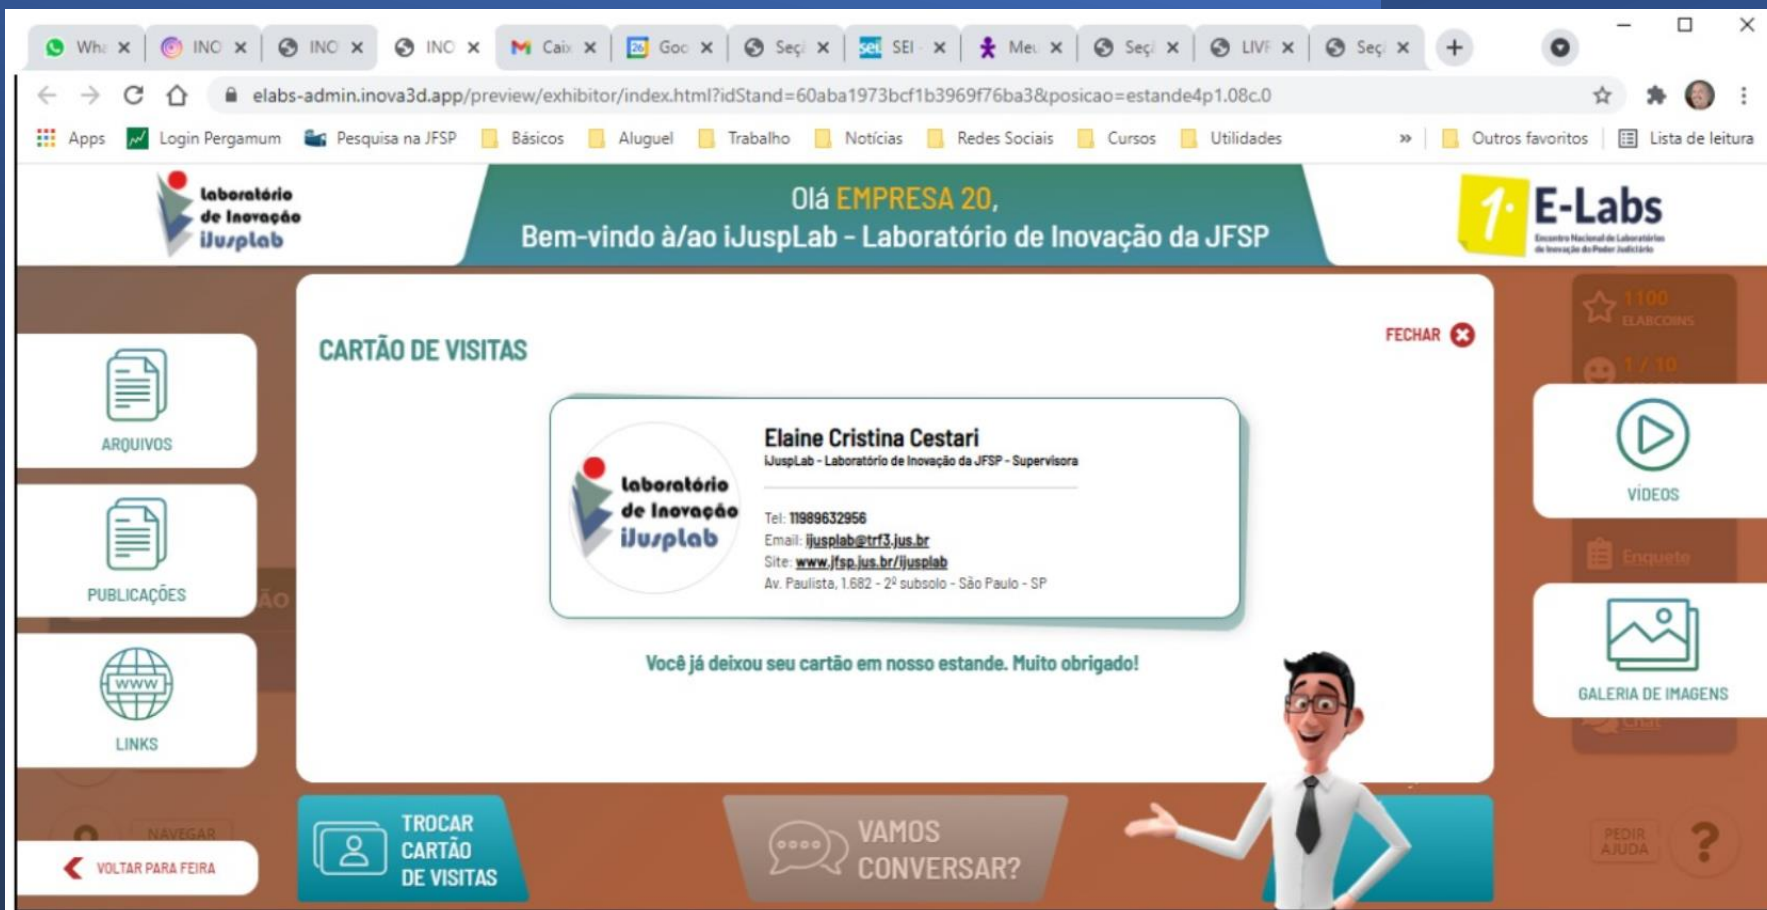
Wha ✕ INO ✕ INO ✕ INO ✕ Cai ✕ Goo ✕ Seç ✕ SEI ✕ Meu ✕ Seç ✕ LIVI ✕ Seç ✕ +

elabs-admin.inova3d.app/preview/exhibitor/index.html?idStand=60aba1973bcf1b3969f76ba3&posicao=estande4p1.08c.0

Apps Login Pergamum Pesquisa na JFSP Básicos Aluguel Trabalho Notícias Redes Sociais Cursos Utilidades » Outros favoritos Lista de leitura

Laboratório de Inovação iJusplab

Olá EMPRESA 20,
Bem-vindo à/ao iJuspLab - Laboratório de Inovação da JFSP

1 E-Labs
Encontro Nacional de Laboratórios de Inovação do Poder Judiciário

1100 ELABCOINS

1 / 10

ARQUIVOS

PUBLICAÇÕES

LINKS

NAVEGAR

VOLTAR PARA FEIRA

CARTÃO DE VISITAS

FECHAR

Laboratório de Inovação iJusplab

Elaine Cristina Cestari
iJuspLab - Laboratório de Inovação da JFSP - Supervisora

Tel: 11989632956
Email: ijusplab@trf3.jus.br
Site: www.jfsp.jus.br/ijusplab
Av. Paulista, 1.682 - 2º subsolo - São Paulo - SP

Você já deixou seu cartão em nosso estande. Muito obrigado!

VÍDEOS

Enquete

GALERIA DE IMAGENS

TROCAR CARTÃO DE VISITAS

VAMOS CONVERSAR?

PEDIR AJUDA

?